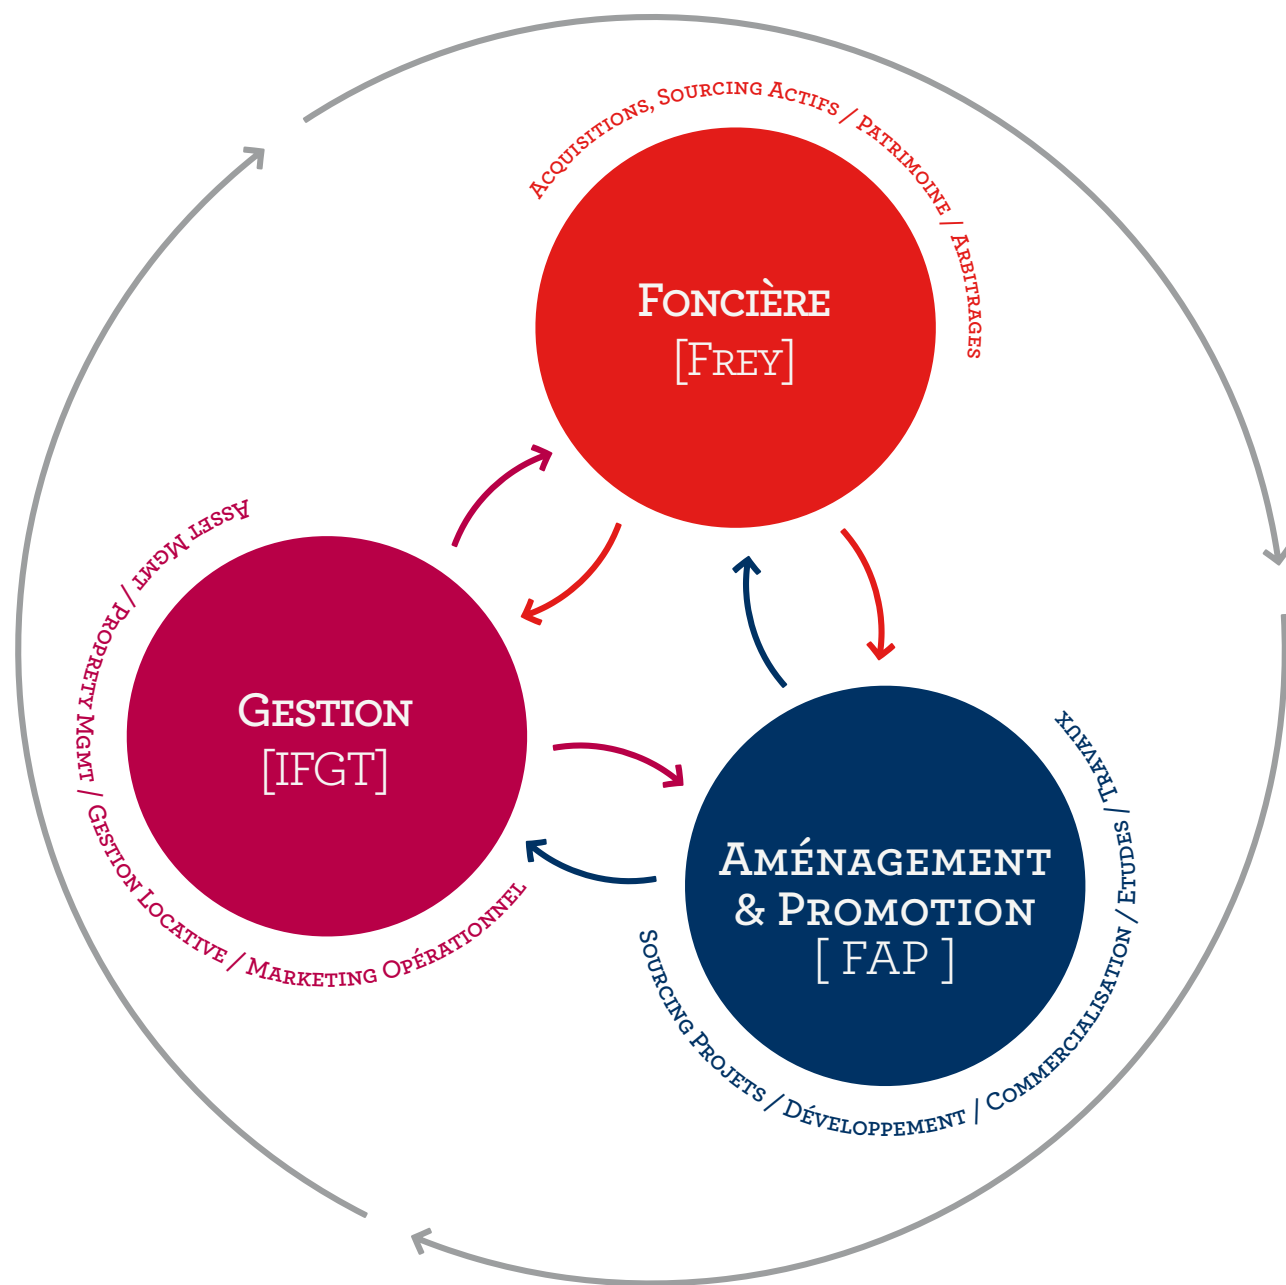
Acquisitions, Sourcing Actifs / Patrimoine / Arbitrages

Foncière
[Frey]

Asset Mgmt / Property Mgmt / Gestion Locative / Marketing Opérationnel

Gestion
[IFGT]

Travaux / Etudes / Commercialisation / Développement / Sourcing Projets

Aménagement
& Promotion
[ FAP ]